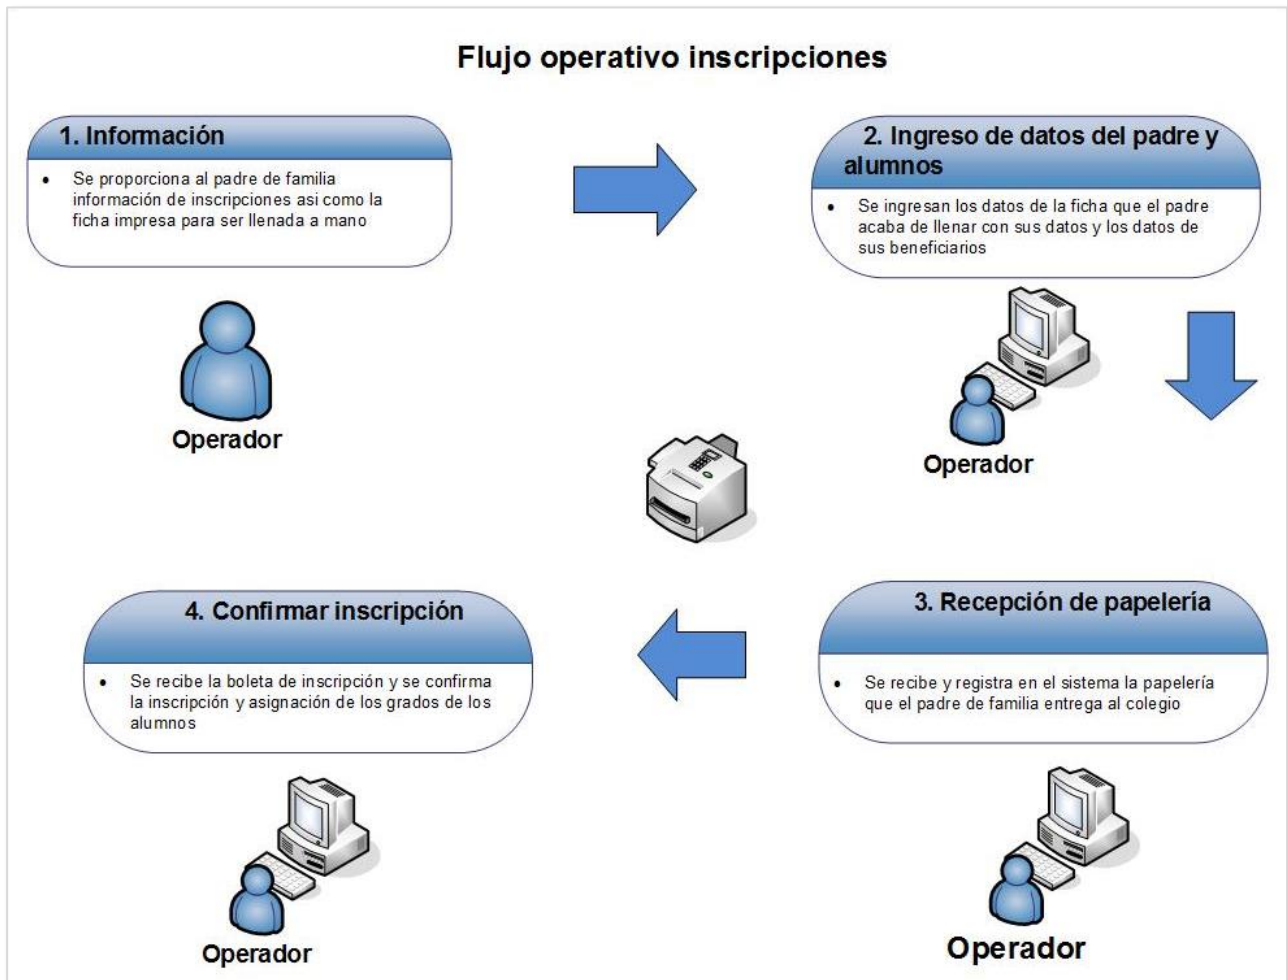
Flujo operativo inscripciones

1. Información

- Se proporciona al padre de familia información de inscripciones asi como la ficha impresa para ser llenada a mano

Operador

2. Ingreso de datos del padre y alumnos

- Se ingresan los datos de la ficha que el padre acaba de llenar con sus datos y los datos de sus beneficiarios

Operador

3. Recepción de papelería

- Se recibe y registra en el sistema la papelería que el padre de familia entrega al colegio

Operador

4. Confirmar inscripción

- Se recibe la boleta de inscripción y se confirma la inscripción y asignación de los grados de los alumnos

Operador